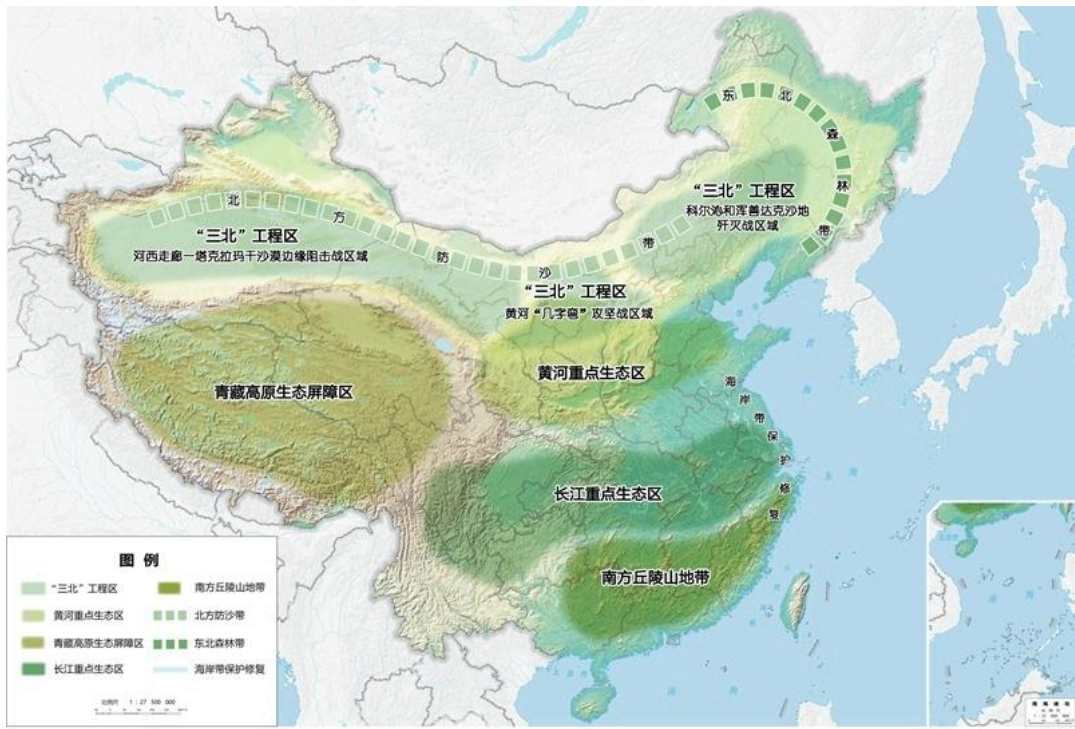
东北森林带

"三北"工程区
科尔沁和浑善达克沙地歼灭战区域

北方防沙带

"三北"工程区
河西走廊—塔克拉玛干沙漠边缘阻击战区域

"三北"工程区
黄河"几字弯"攻坚战区域

黄河重点生态区

青藏高原生态屏障区

海岸带保护修复

长江重点生态区

南方丘陵山地带

图例
"三北"工程区
黄河重点生态区
青藏高原生态屏障区
长江重点生态区
南方丘陵山地带
北方防沙带
东北森林带
海岸带保护修复

比例尺 1:27 500 000
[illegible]